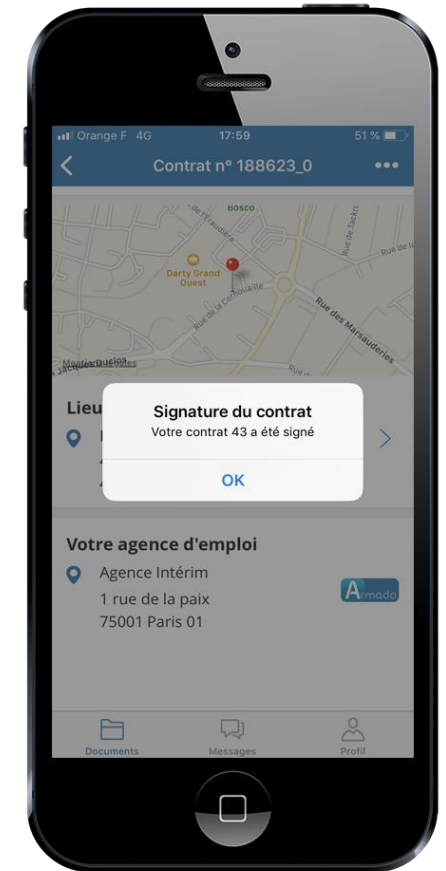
Orange F 4G 17:59 51 %

Contrat n° 188623_0

Bosco
de l'Eraudière
Darty Grand Ouest
Rue de la Cornouaille
Rue des Marsauderies
Rue de Sèvre
Rue de
Jacques Guelon
Rue

Lieu

Signature du contrat
Votre contrat 43 a été signé
OK

Votre agence d'emploi
Agence Intérim
1 rue de la paix
75001 Paris 01

Armado

Documents
Messages
Profil